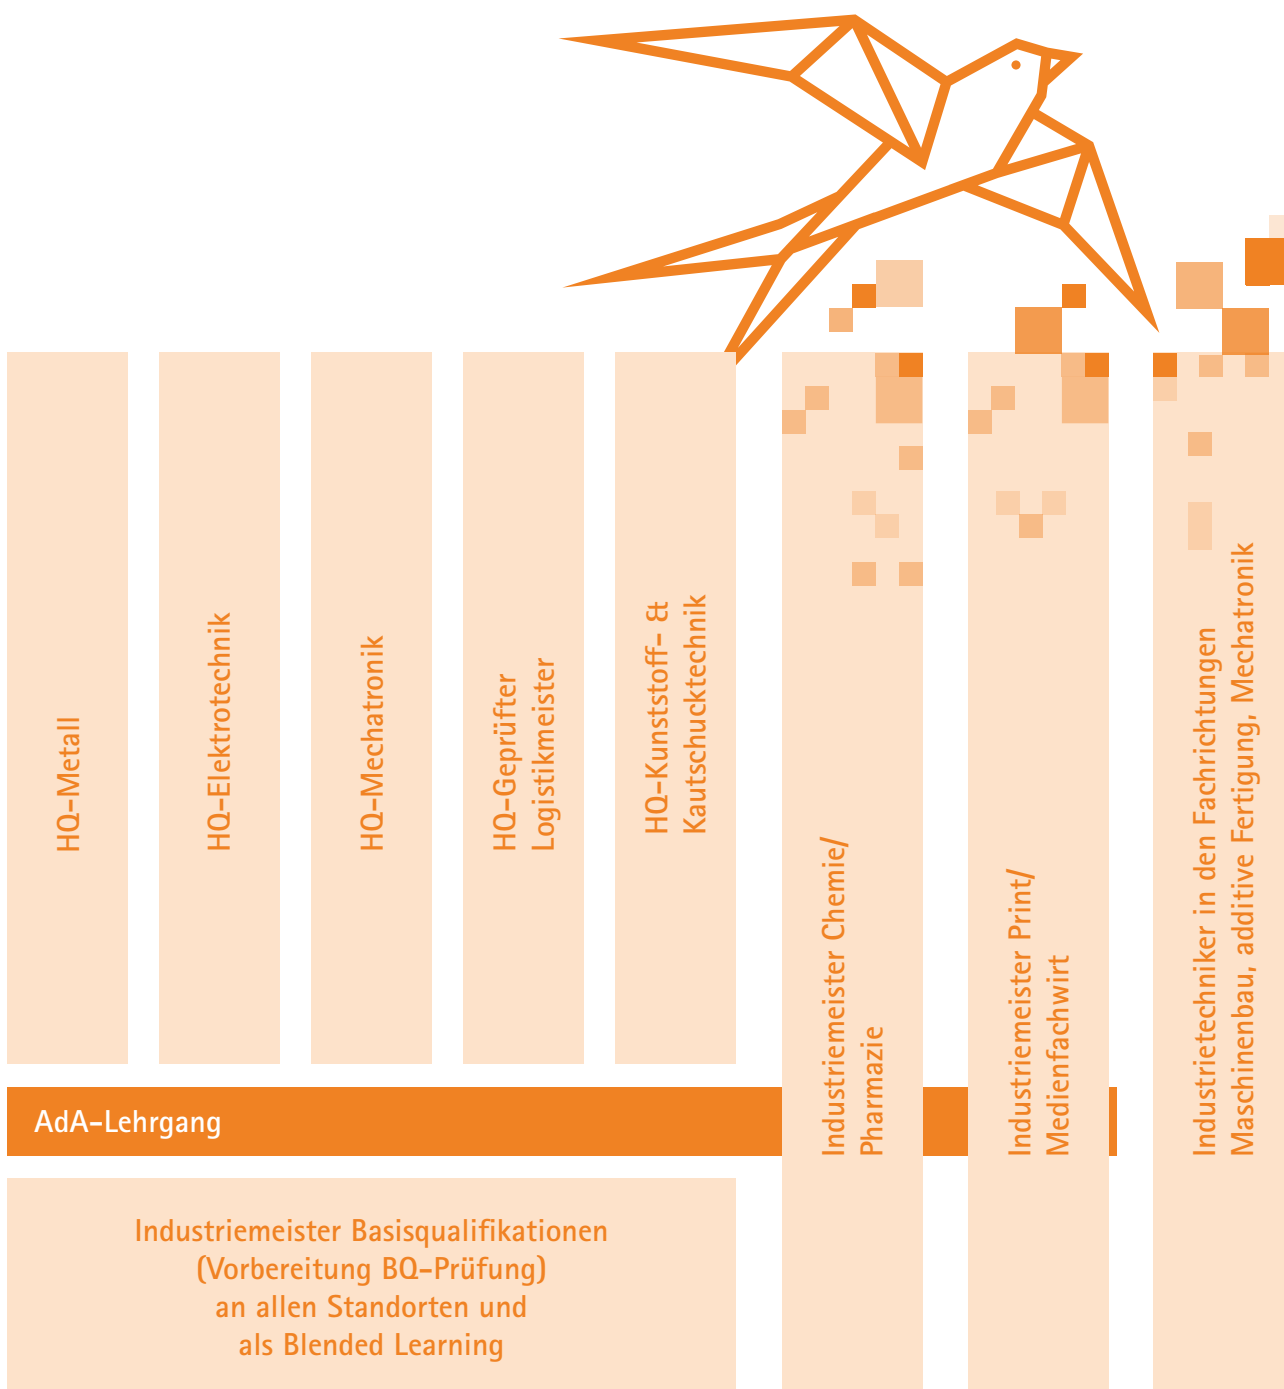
HQ-Metall

HQ-Elektrotechnik

HQ-Mechatronik

HQ-Geprüfter Logistikmeister

HQ-Kunststoff- & Kautschucktechnik

Industriemeister Chemie/ Pharmazie

Industriemeister Print/ Medienfachwirt

Industrietechniker in den Fachrichtungen Maschinenbau, additive Fertigung, Mechatronik

AdA-Lehrgang

Industriemeister Basisqualifikationen (Vorbereitung BQ-Prüfung) an allen Standorten und als Blended Learning